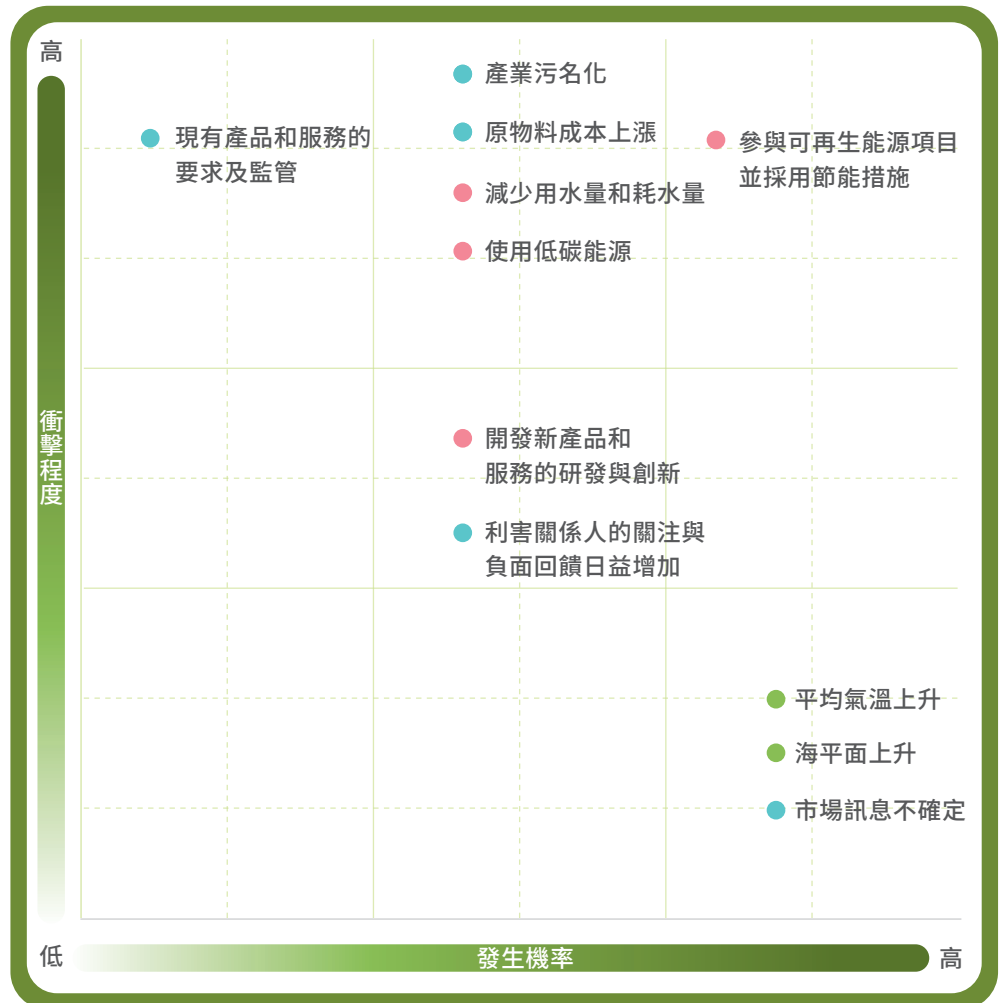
高

衝擊程度

低

產業污名化

現有產品和服務的要求及監管

原物料成本上漲

參與可再生能源項目並採用節能措施

減少用水量和耗水量

使用低碳能源

開發新產品和服務的研發與創新

利害關係人的關注與負面回饋日益增加

平均氣溫上升

海平面上升

市場訊息不確定

發生機率

高